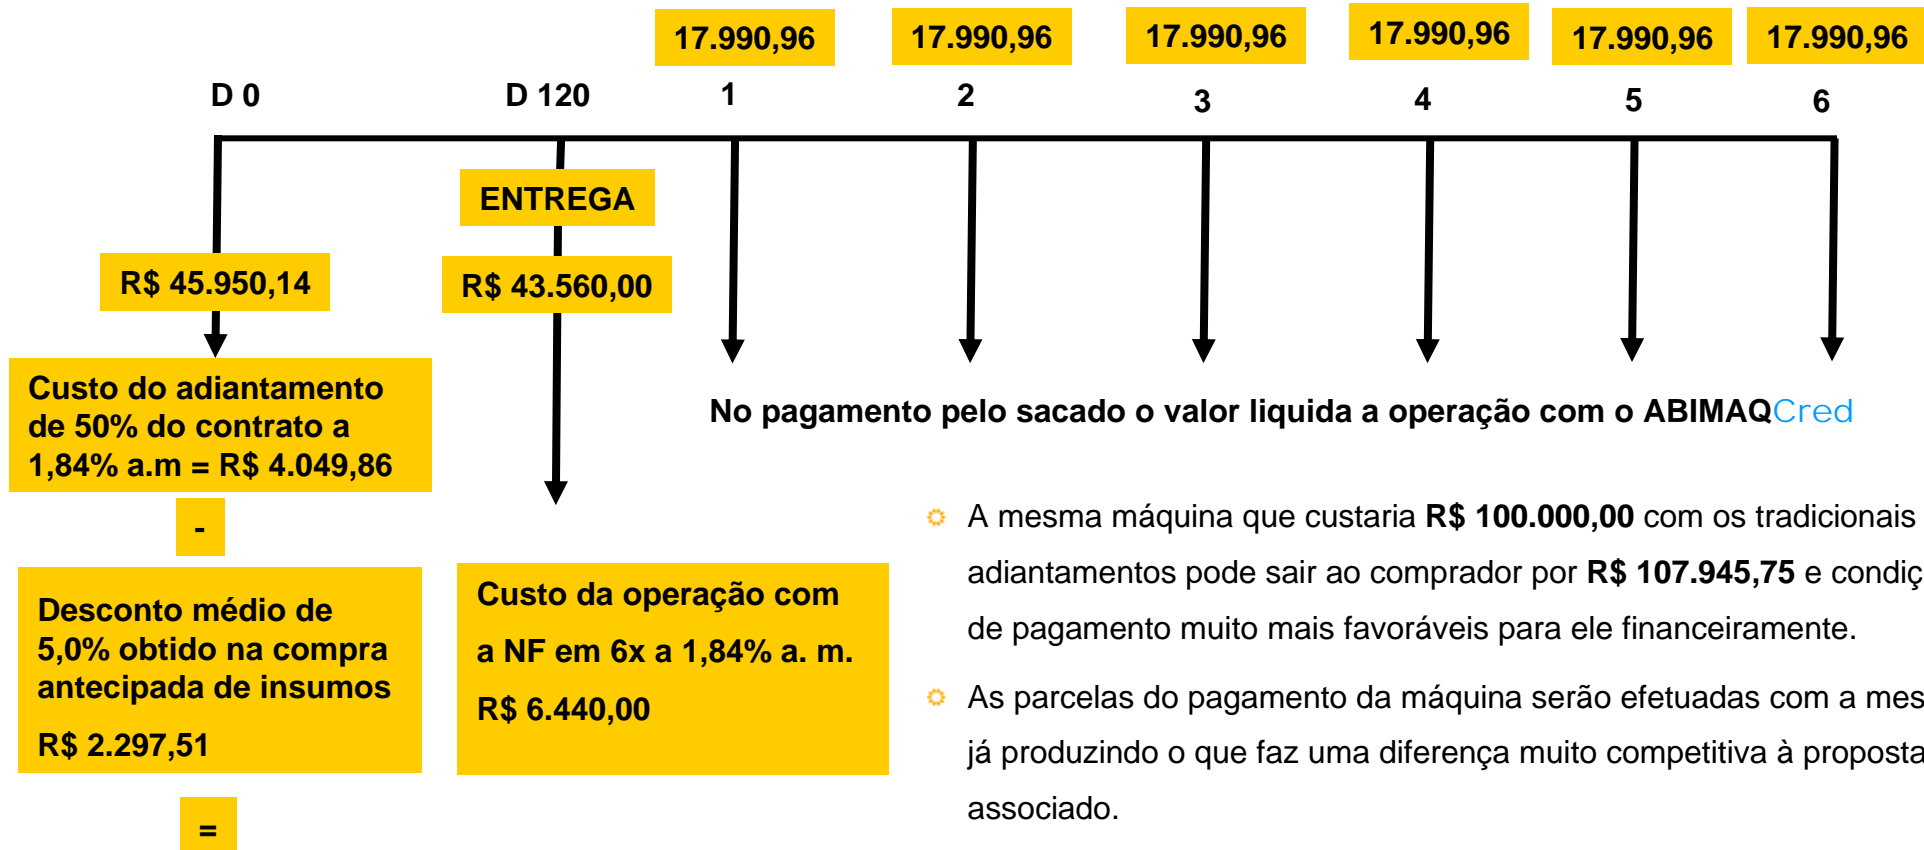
17.990,96 17.990,96 17.990,96 17.990,96 17.990,96 17.990,96

D 0 D 120 1 2 3 4 5 6

ENTREGA

R$ 45.950,14

R$ 43.560,00

Custo do adiantamento de 50% do contrato a 1,84% a.m = R$ 4.049,86

No pagamento pelo sacado o valor liquida a operação com o ABIMAQCred

-

Desconto médio de 5,0% obtido na compra antecipada de insumos

R$ 2.297,51

Custo da operação com a NF em 6x a 1,84% a. m.

R$ 6.440,00

=

A mesma máquina que custaria **R$ 100.000,00** com os tradicionais adiantamentos pode sair ao comprador por **R$ 107.945,75** e condiç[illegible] de pagamento muito mais favoráveis para ele financeiramente.

As parcelas do pagamento da máquina serão efetuadas com a mes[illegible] já produzindo o que faz uma diferença muito competitiva à proposta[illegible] associado.